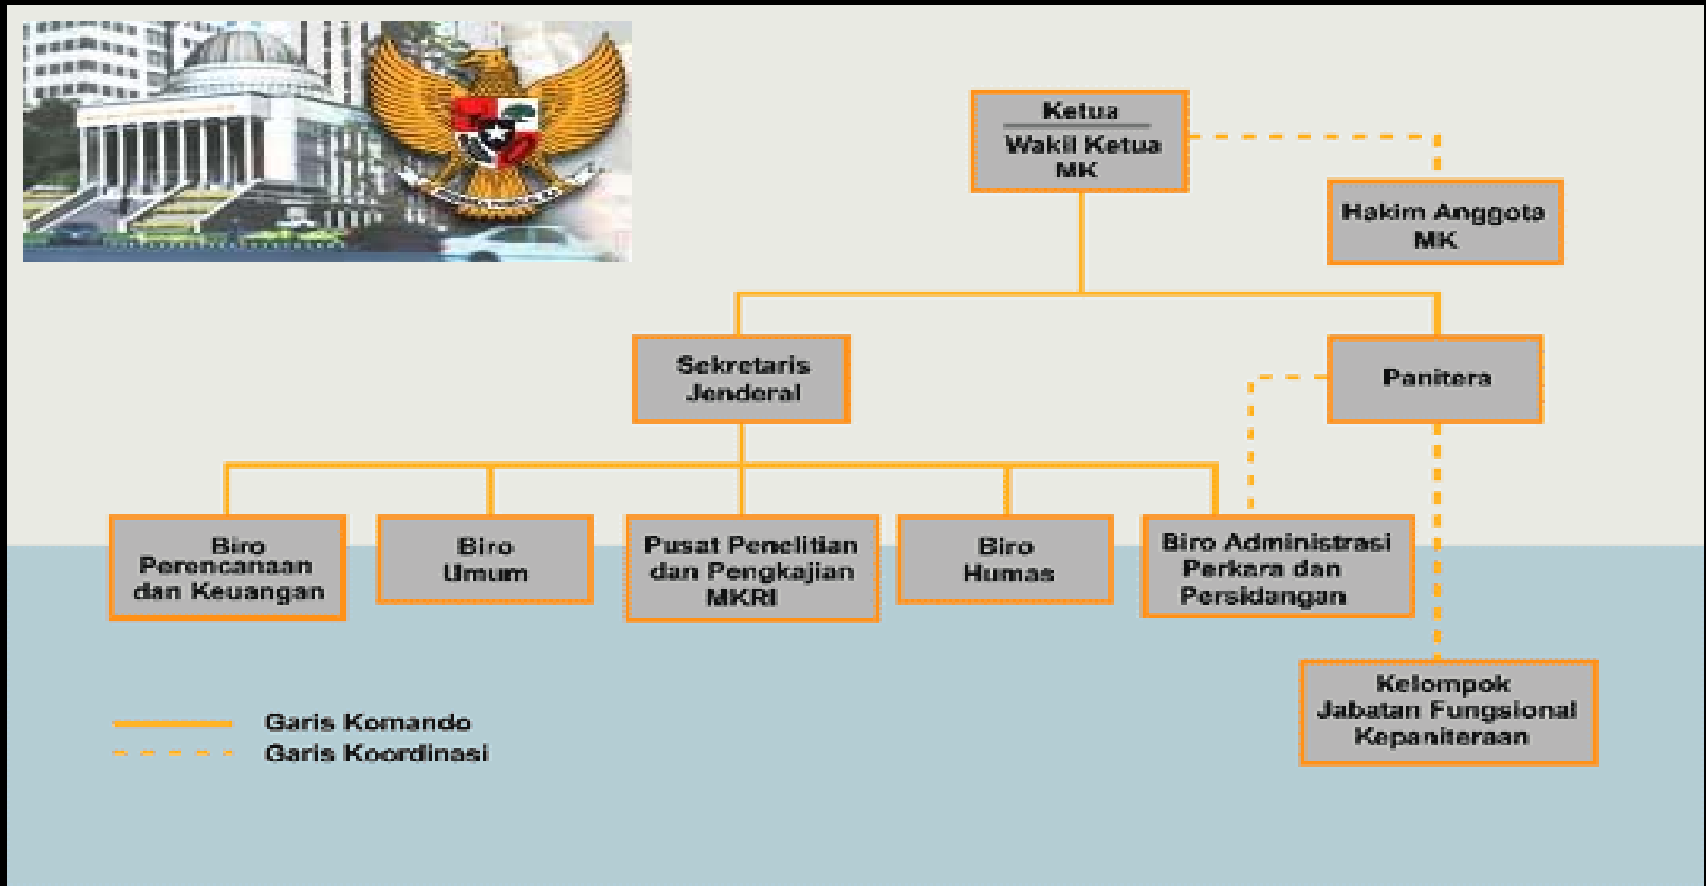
Ketua
Wakil Ketua
MK

Hakim Anggota
MK

Sekretaris
Jenderal

Panitera

Biro
Perencanaan
dan Keuangan

Biro
Umum

Pusat Penelitian
dan Pengkajian
MKRI

Biro
Humas

Biro Administrasi
Perkara dan
Persidangan

Kelompok
Jabatan Fungsional
Kepaniteraan

Garis Komando
Garis Koordinasi